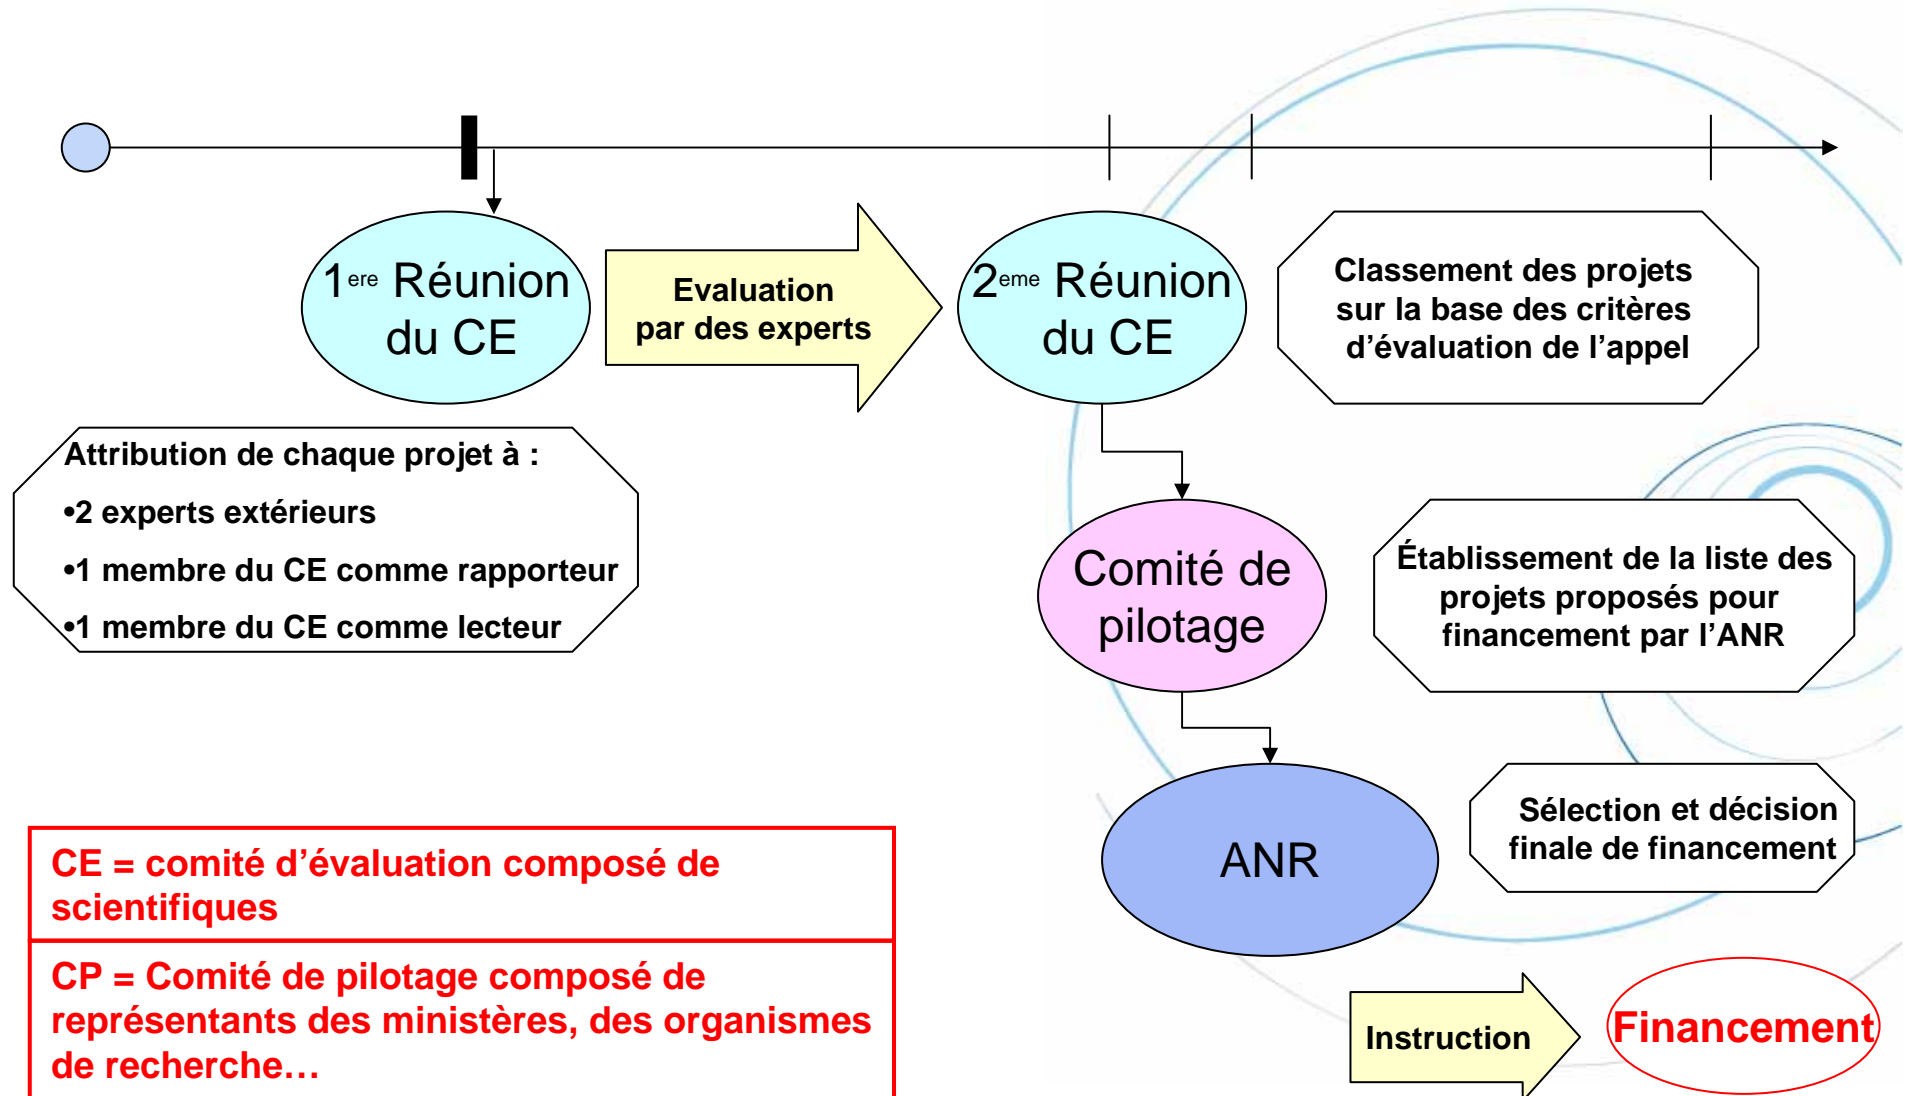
$1^{ere}$ Réunion du CE

Evaluation par des experts

$2^{eme}$ Réunion du CE

Classement des projets sur la base des critères d'évaluation de l'appel

Attribution de chaque projet à :

•2 experts extérieurs

•1 membre du CE comme rapporteur

•1 membre du CE comme lecteur

Comité de pilotage

Établissement de la liste des projets proposés pour financement par l'ANR

ANR

Sélection et décision finale de financement

CE = comité d'évaluation composé de scientifiques

CP = Comité de pilotage composé de représentants des ministères, des organismes de recherche…

Instruction

Financement